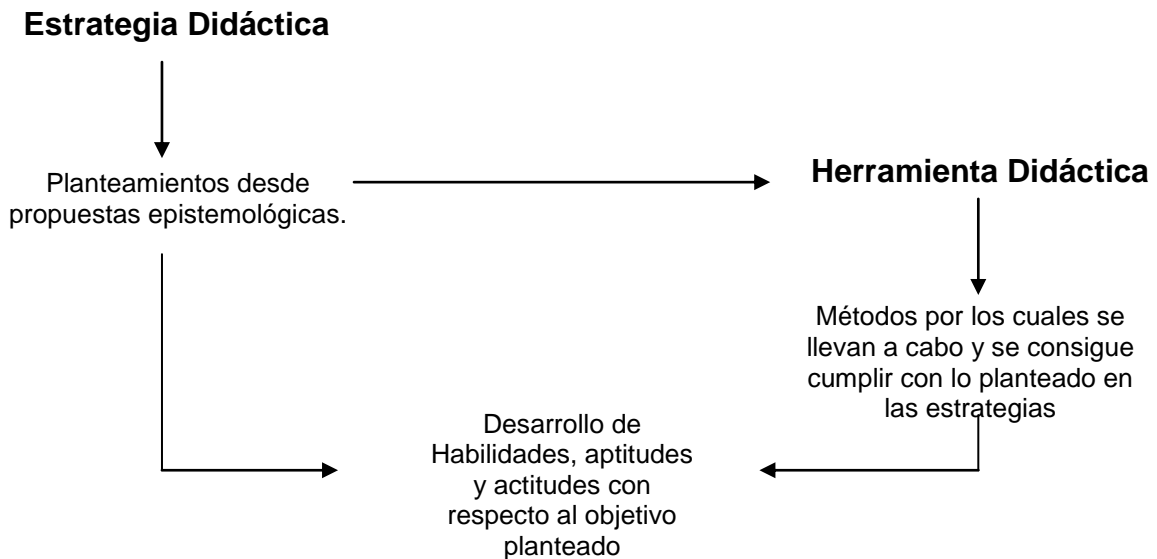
Estrategia Didáctica

Planteamientos desde propuestas epistemológicas.

Herramienta Didáctica

Métodos por los cuales se llevan a cabo y se consigue cumplir con lo planteado en las estrategias

Desarrollo de Habilidades, aptitudes y actitudes con respecto al objetivo planteado